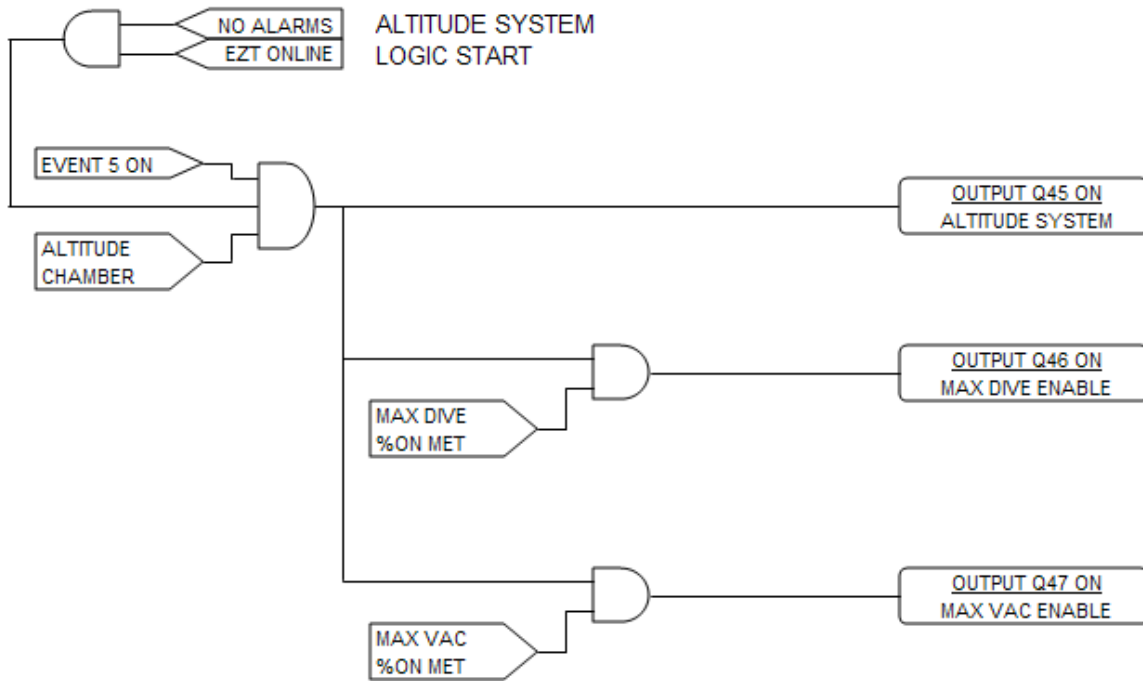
NO ALARMS
EZT ONLINE

ALTITUDE SYSTEM
LOGIC START

EVENT 5 ON

ALTITUDE
CHAMBER

OUTPUT Q45 ON
ALTITUDE SYSTEM

MAX DIVE
%ON MET

OUTPUT Q46 ON
MAX DIVE ENABLE

MAX VAC
%ON MET

OUTPUT Q47 ON
MAX VAC ENABLE